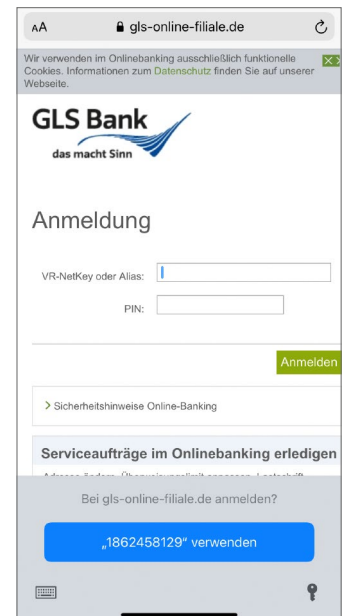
AA gls-online-filiale.de

Wir verwenden im Onlinebanking ausschließlich funktionelle Cookies. Informationen zum Datenschutz finden Sie auf unserer Webseite.

GLS Bank
das macht Sinn

Anmeldung

VR-NetKey oder Alias:

PIN:

Anmelden

> Sicherheitshinweise Online-Banking

Serviceaufträge im Onlinebanking erledigen

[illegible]

Bei gls-online-filiale.de anmelden?

„1862458129" verwenden